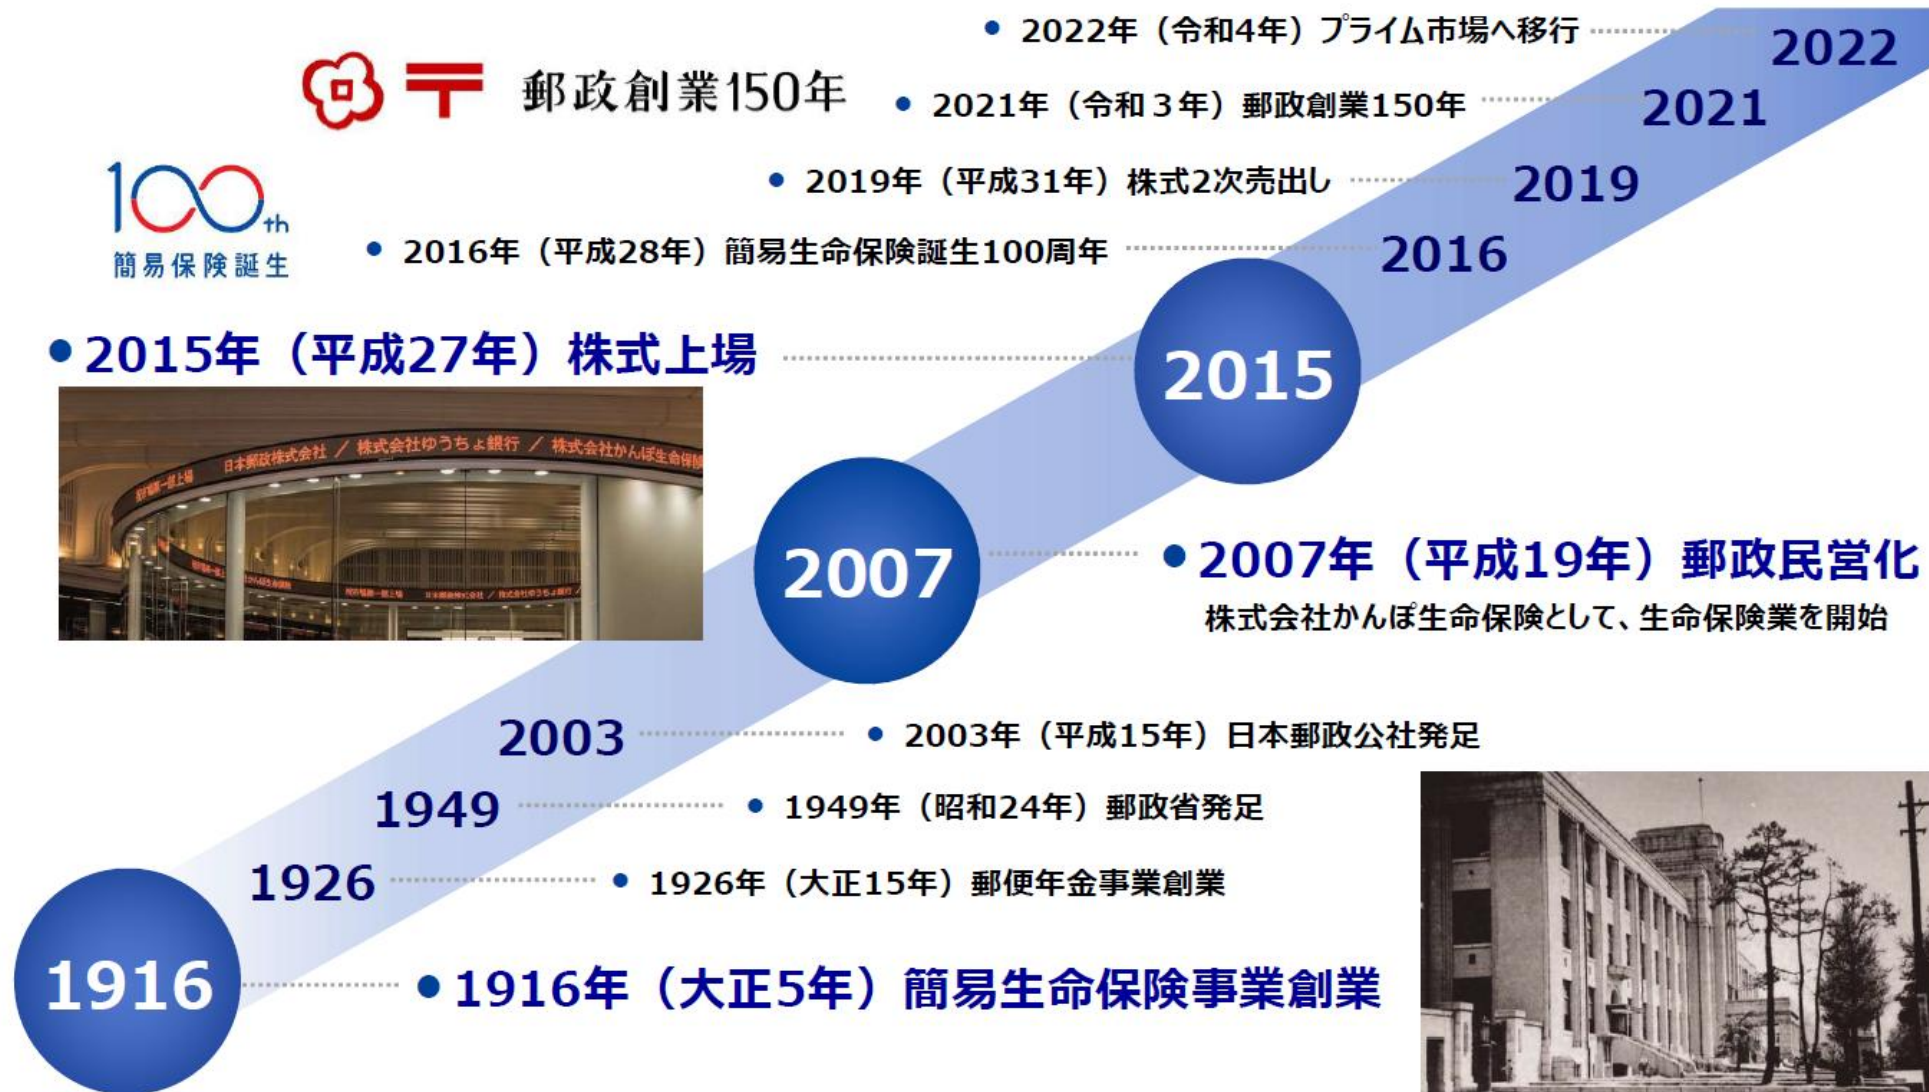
• 2022年（令和4年）プライム市場へ移行 2022

郵政創業150年

• 2021年（令和３年）郵政創業150年 2021

100th
簡易保険誕生

• 2019年（平成31年）株式2次売出し 2019

• 2016年（平成28年）簡易生命保険誕生100周年 2016

• 2015年（平成27年）株式上場 2015

日本郵政株式会社 / 株式会社ゆうちょ銀行 / 株式会社かんぽ生命保険

2007 • 2007年（平成19年）郵政民営化
株式会社かんぽ生命保険として、生命保険業を開始

2003 • 2003年（平成15年）日本郵政公社発足

1949 • 1949年（昭和24年）郵政省発足

1926 • 1926年（大正15年）郵便年金事業創業

1916 • 1916年（大正5年）簡易生命保険事業創業